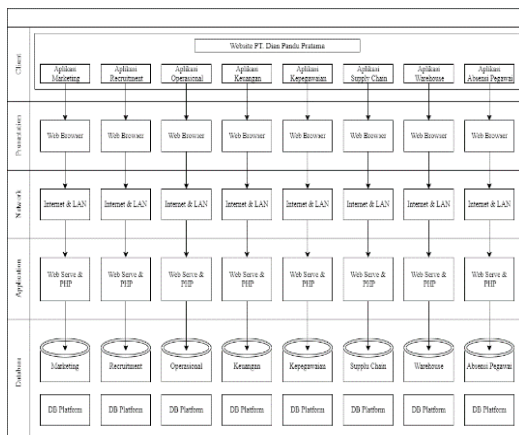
Client

Website PT. Dian Pandu Pratama

Aplikasi Marketing

Aplikasi Recruitment

Aplikasi Operasional

Aplikasi Keuangan

Aplikasi Kepegawaian

Aplikasi Supply Chain

Aplikasi Warehouse

Aplikasi Absensi Pegawai

Presentation

Web Browser

Web Browser

Web Browser

Web Browser

Web Browser

Web Browser

Web Browser

Web Browser

Network

Internet & LAN

Internet & LAN

Internet & LAN

Internet & LAN

Internet & LAN

Internet & LAN

Internet & LAN

Internet & LAN

Application

Web Serve & PHP

Web Serve & PHP

Web Serve & PHP

Web Serve & PHP

Web Serve & PHP

Web Serve & PHP

Web Serve & PHP

Web Serve & PHP

Database

Marketing

Recruitment

Operasional

Keuangan

Kepegawaian

Supply Chain

Warehouse

Absensi Pegawai

DB Platform

DB Platform

DB Platform

DB Platform

DB Platform

DB Platform

DB Platform

DB Platform